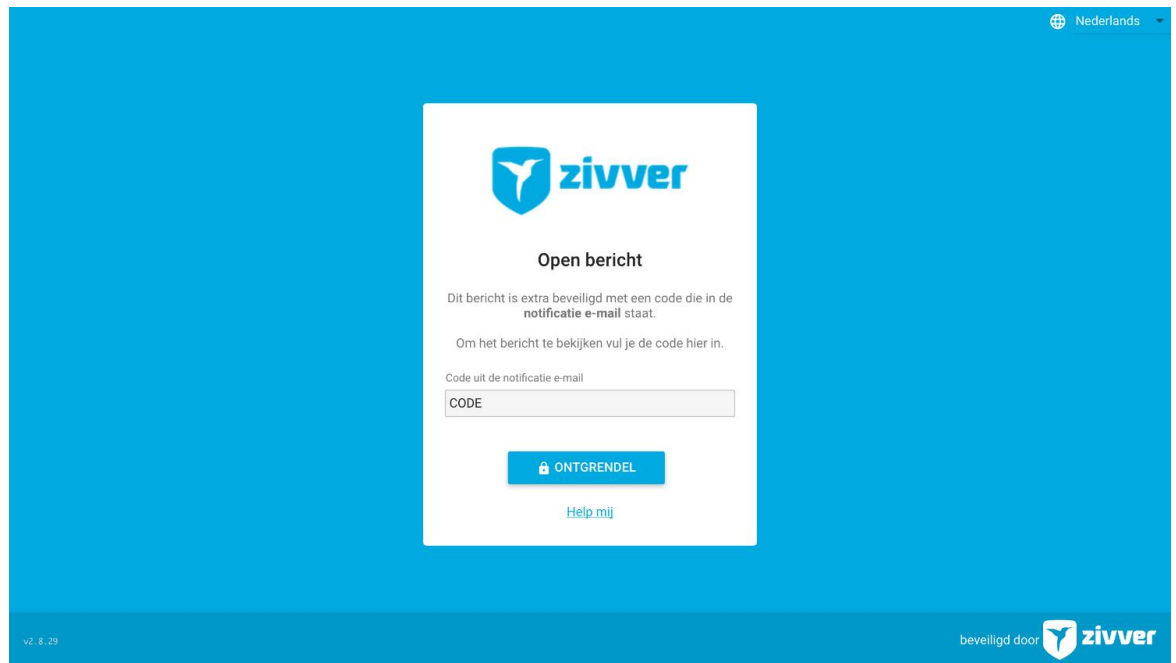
Nederlands

zivver

Open bericht

Dit bericht is extra beveiligd met een code die in de **notificatie e-mail** staat.

Om het bericht te bekijken vul je de code hier in.

Code uit de notificatie e-mail

CODE

ONTGRENDEL

Help mij

v2.8.29

beveiligd door zivver